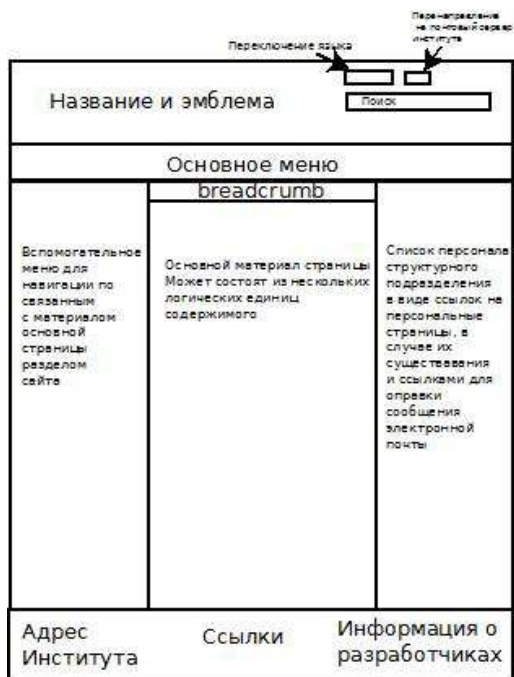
Перенаправление на почтовый сервер института

Переключение языка

Название и эмблема

Поиск

Основное меню

breadcrumb

Вспомогательное меню для навигации по связанным с материалом основной страницы разделом сайта

Основной материал страницы Может состоят из нескольких логических единиц содержимого

Список персонала структурного подразделения в виде ссылок на персональные страницы, в случае их существования и ссылками для оправки сообщения электронной почты

Адрес Института

Ссылки

Информация о разработчиках